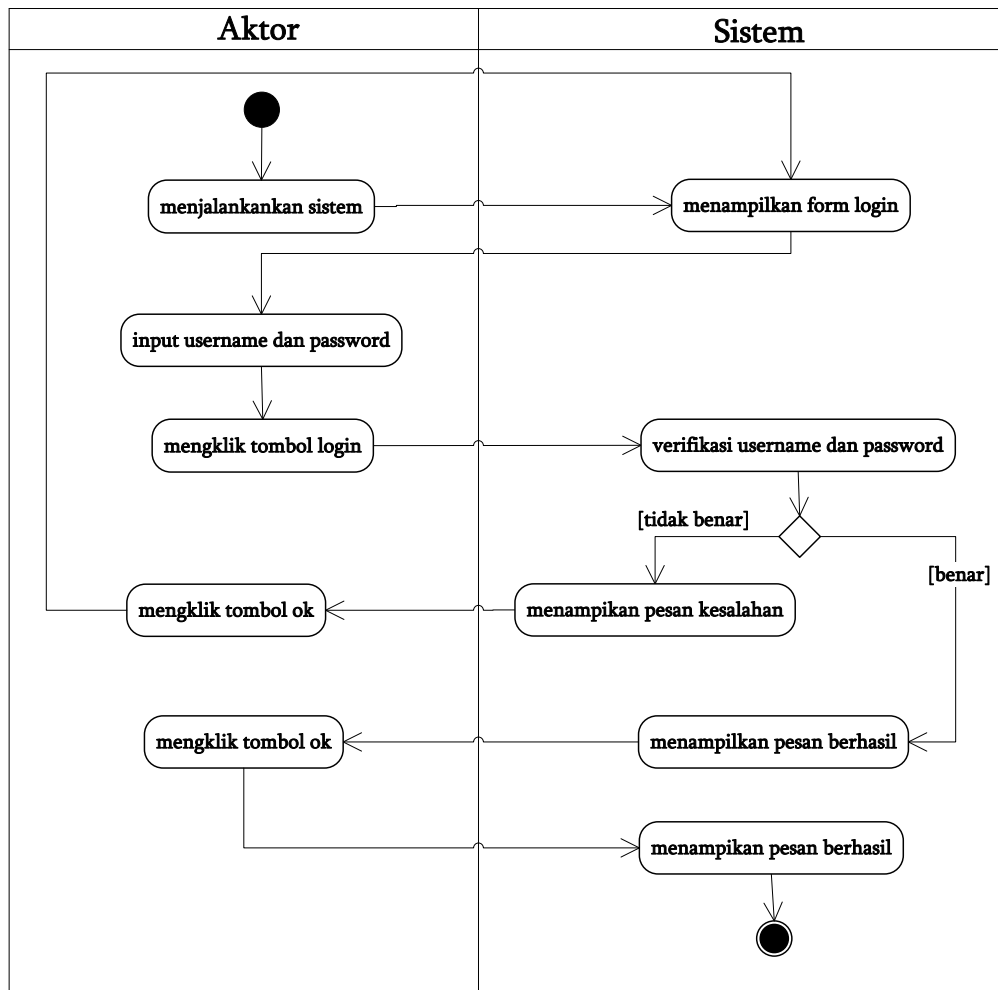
| Aktor | Sistem |
|---|---|

menjalankankan sistem

menampilkan form login

input username dan password

mengklik tombol login

verifikasi username dan password

[tidak benar]

[benar]

mengklik tombol ok

menampikan pesan kesalahan

mengklik tombol ok

menampilkan pesan berhasil

menampikan pesan berhasil